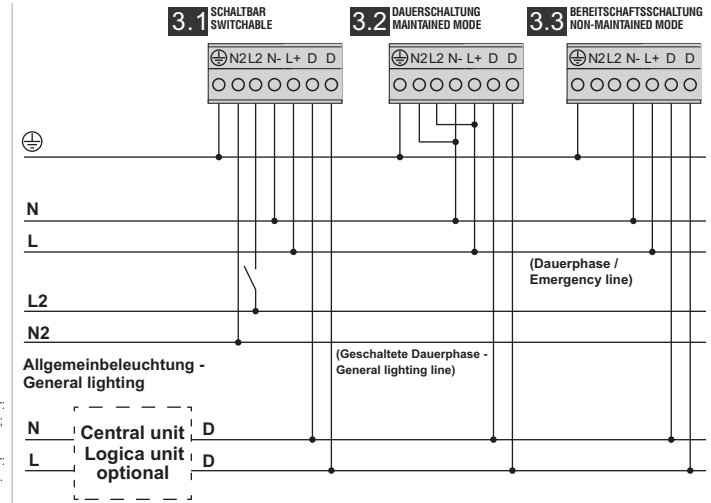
3.1 SCHALTBAR SWITCHABLE

3.2 DAUERSCHALTUNG MAINTAINED MODE

3.3 BEREITSCHAFTSSCHALTUNG NON-MAINTAINED MODE

⏚ N2 L2 N- L+ D D

⏚ N2 L2 N- L+ D D

⏚ N2 L2 N- L+ D D

⏚

N

L

(Dauerphase / Emergency line)

L2

N2

(Geschaltete Dauerphase - General lighting line)

Allgemeinbeleuchtung - General lighting

N

L

Central unit Logica unit optional

D

D